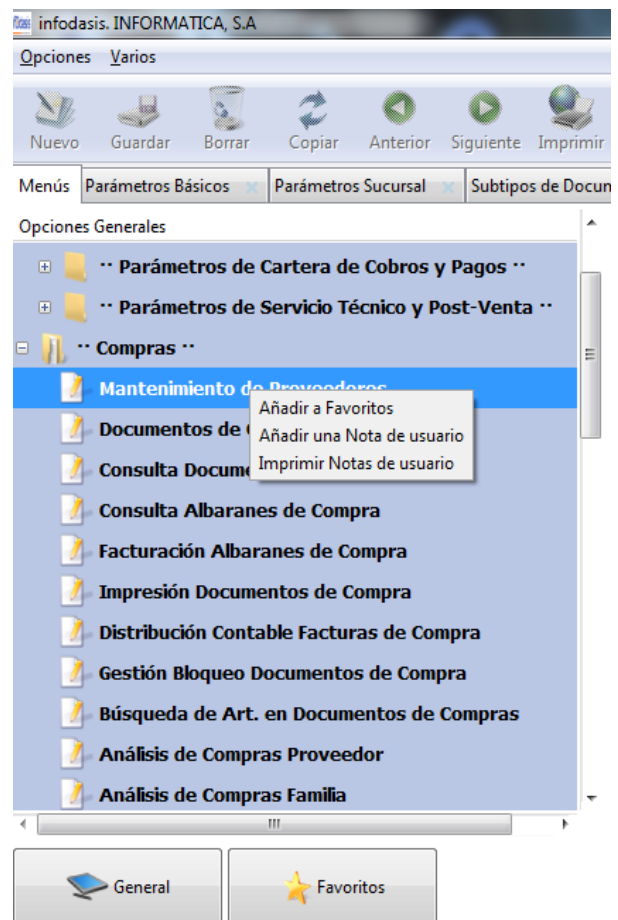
infodasis. INFORMATICA, S.A

Opciones Varios

Nuevo Guardar Borrar Copiar Anterior Siguiente Imprimir

Menús Parámetros Básicos Parámetros Sucursal Subtipos de Docum

Opciones Generales

·· Parámetros de Cartera de Cobros y Pagos ··

·· Parámetros de Servicio Técnico y Post-Venta ··

·· Compras ··

Mantenimiento de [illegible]

Añadir a Favoritos
Añadir una Nota de usuario
Imprimir Notas de usuario

Documentos de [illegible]

Consulta Docume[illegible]

Consulta Albaranes de Compra

Facturación Albaranes de Compra

Impresión Documentos de Compra

Distribución Contable Facturas de Compra

Gestión Bloqueo Documentos de Compra

Búsqueda de Art. en Documentos de Compras

Análisis de Compras Proveedor

Análisis de Compras Familia

General

Favoritos